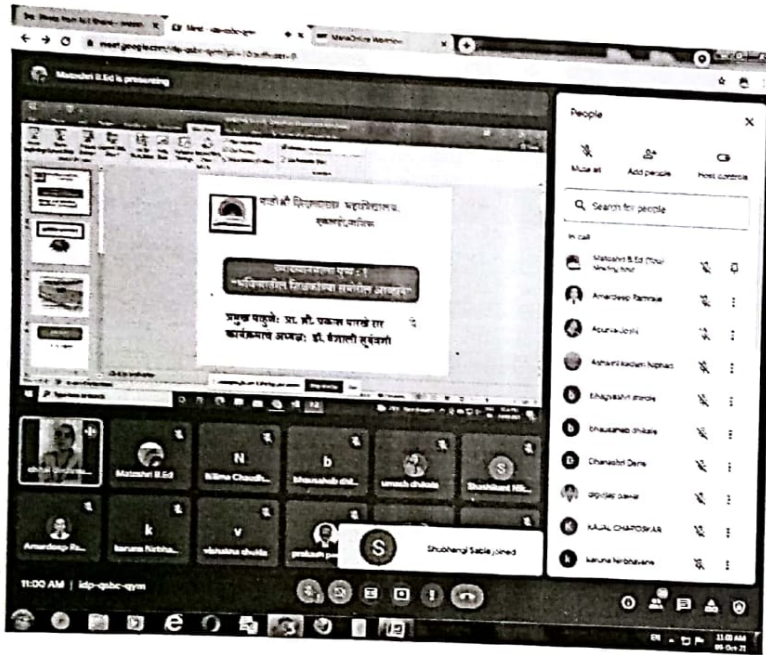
meet.google.com/idp-qsbc-qym

Matoshri B.Ed is presenting

मातोश्री शिक्षणशास्त्र महाविद्यालय,
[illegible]

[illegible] पुष्प : १
"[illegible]"

प्रमुख पाहुणे: प्रा. श्री. प्रकाश पाचके सर
कार्यक्रमाचे अध्यक्ष: डॉ. वैशाली सूर्यवंशी

People

Mute all
Add people
Host controls

Search for people

In call

Matoshri B.Ed (Your Meeting host)
Amardeep Ramrao
Apurva Joshi
Ashwini kadam Naphad
Bhagyashri shinde
bhausaheb dhikale
Dhanashri Deore
digvijay pawar
KAJAL CHAPOSKAR
karuna Nirbhavane

Matoshri B.Ed
Nilima Chaudh...
bhausaheb dhi...
umesh dhikale
Shashikant Nik...
Amardeep Ra...
karuna Nirbha...
vishakha ghulde
prakash pa...

Shubhangi Sable joined

11:00 AM | idp-qsbc-qym

11:00 AM
05-Oct-21